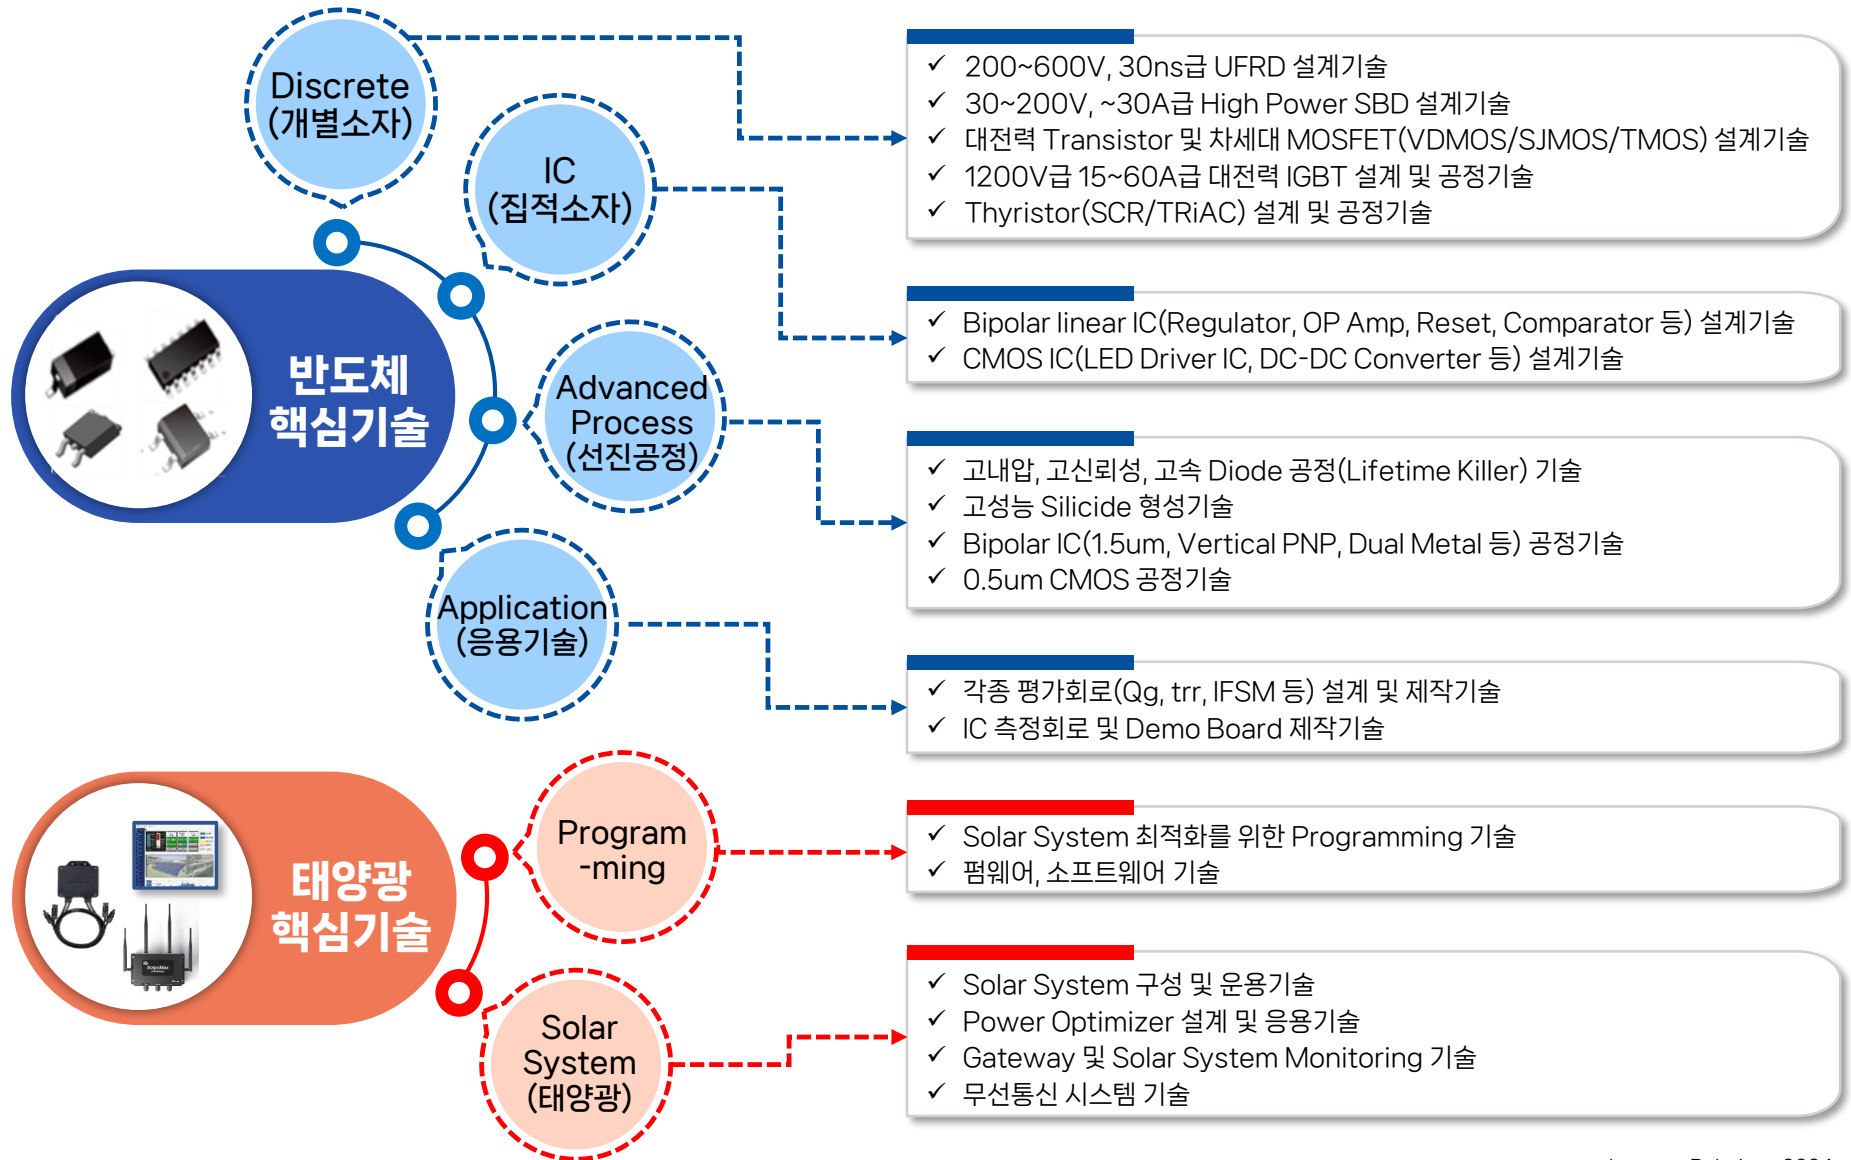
Discrete
(개별소자)

IC
(집적소자)

반도체
핵심기술

Advanced
Process
(선진공정)

Application
(응용기술)

✓ 200~600V, 30ns급 UFRD 설계기술
✓ 30~200V, ~30A급 High Power SBD 설계기술
✓ 대전력 Transistor 및 차세대 MOSFET(VDMOS/SJMOS/TMOS) 설계기술
✓ 1200V급 15~60A급 대전력 IGBT 설계 및 공정기술
✓ Thyristor(SCR/TRiAC) 설계 및 공정기술

✓ Bipolar linear IC(Regulator, OP Amp, Reset, Comparator 등) 설계기술
✓ CMOS IC(LED Driver IC, DC-DC Converter 등) 설계기술

✓ 고내압, 고신뢰성, 고속 Diode 공정(Lifetime Killer) 기술
✓ 고성능 Silicide 형성기술
✓ Bipolar IC(1.5um, Vertical PNP, Dual Metal 등) 공정기술
✓ 0.5um CMOS 공정기술

✓ 각종 평가회로(Qg, trr, IFSM 등) 설계 및 제작기술
✓ IC 측정회로 및 Demo Board 제작기술

태양광
핵심기술

Program
-ming

Solar
System
(태양광)

✓ Solar System 최적화를 위한 Programming 기술
✓ 펌웨어, 소프트웨어 기술

✓ Solar System 구성 및 운용기술
✓ Power Optimizer 설계 및 응용기술
✓ Gateway 및 Solar System Monitoring 기술
✓ 무선통신 시스템 기술